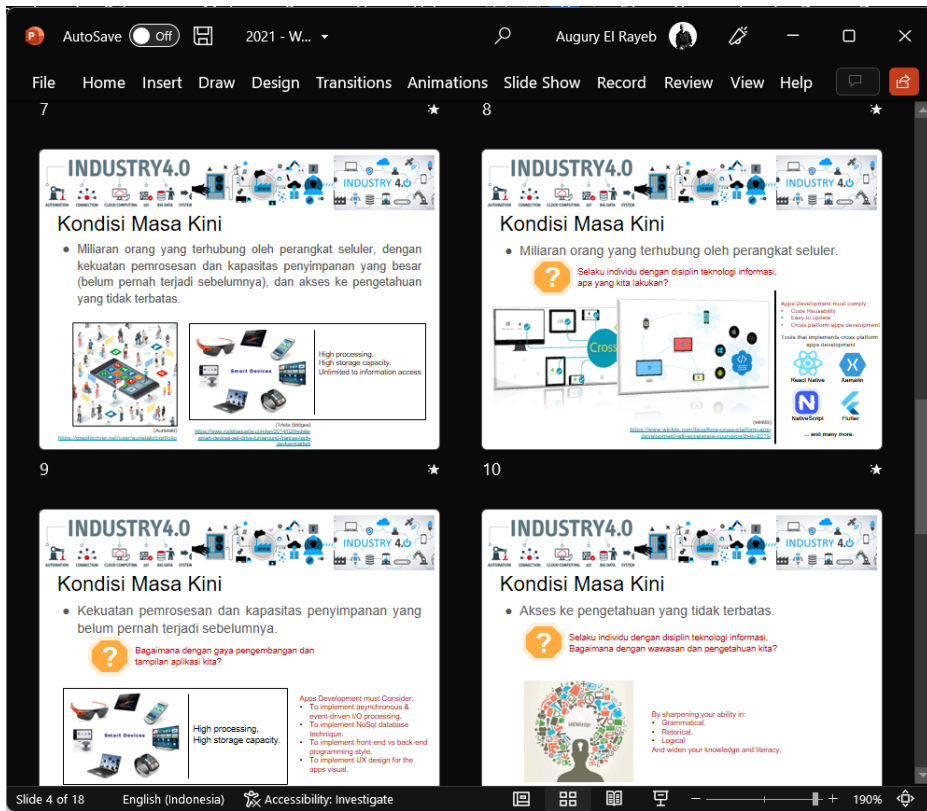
AutoSave Off 2021 - W... Augury El Rayeb

File Home Insert Draw Design Transitions Animations Slide Show Record Review View Help

7

INDUSTRY4.0
AUTOMATION CONNECTION CLOUD COMPUTING IOT BIG DATA SYSTEM
INDUSTRY 4.0

Kondisi Masa Kini

● Miliaran orang yang terhubung oleh perangkat seluler, dengan kekuatan pemrosesan dan kapasitas penyimpanan yang besar (belum pernah terjadi sebelumnya), dan akses ke pengetahuan yang tidak terbatas.

Smart Devices

High processing.
High storage capacity.
Unlimited to information access

(Autistaki)
https://graphicriver.net/user/autistaki/portfolio

(Trilda Sittiges)
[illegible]

8

INDUSTRY4.0
AUTOMATION CONNECTION CLOUD COMPUTING IOT BIG DATA SYSTEM
INDUSTRY 4.0

Kondisi Masa Kini

● Miliaran orang yang terhubung oleh perangkat seluler.

Selaku individu dengan disiplin teknologi informasi, apa yang kita lakukan?

Cross

Apps Development must comply:
• Code Reusability
• Easy to update
• Cross platform apps development

Tools that implements cross platform apps development

React Native
Xamarin
NativeScript
Flutter

... and many more.

(wikitds)
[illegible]

9

INDUSTRY4.0
AUTOMATION CONNECTION CLOUD COMPUTING IOT BIG DATA SYSTEM
INDUSTRY 4.0

Kondisi Masa Kini

● Kekuatan pemrosesan dan kapasitas penyimpanan yang belum pernah terjadi sebelumnya.

Bagaimana dengan gaya pengembangan dan tampilan aplikasi kita?

Smart Devices

High processing.
High storage capacity.

Apps Development must Consider:
• To implement asynchronous & event-driven I/O processing.
• To implement NoSql database technique.
• To implement front-end vs back-end programming style.
• To implement UX design for the apps visual.

10

INDUSTRY4.0
AUTOMATION CONNECTION CLOUD COMPUTING IOT BIG DATA SYSTEM
INDUSTRY 4.0

Kondisi Masa Kini

● Akses ke pengetahuan yang tidak terbatas.

Selaku individu dengan disiplin teknologi informasi, Bagaimana dengan wawasan dan pengetahuan kita?

By sharpening your ability in:
• Grammatical.
• Retorical.
• Logical
And widen your knowledge and literacy.

Slide 4 of 18 English (Indonesia) Accessibility: Investigate 190%